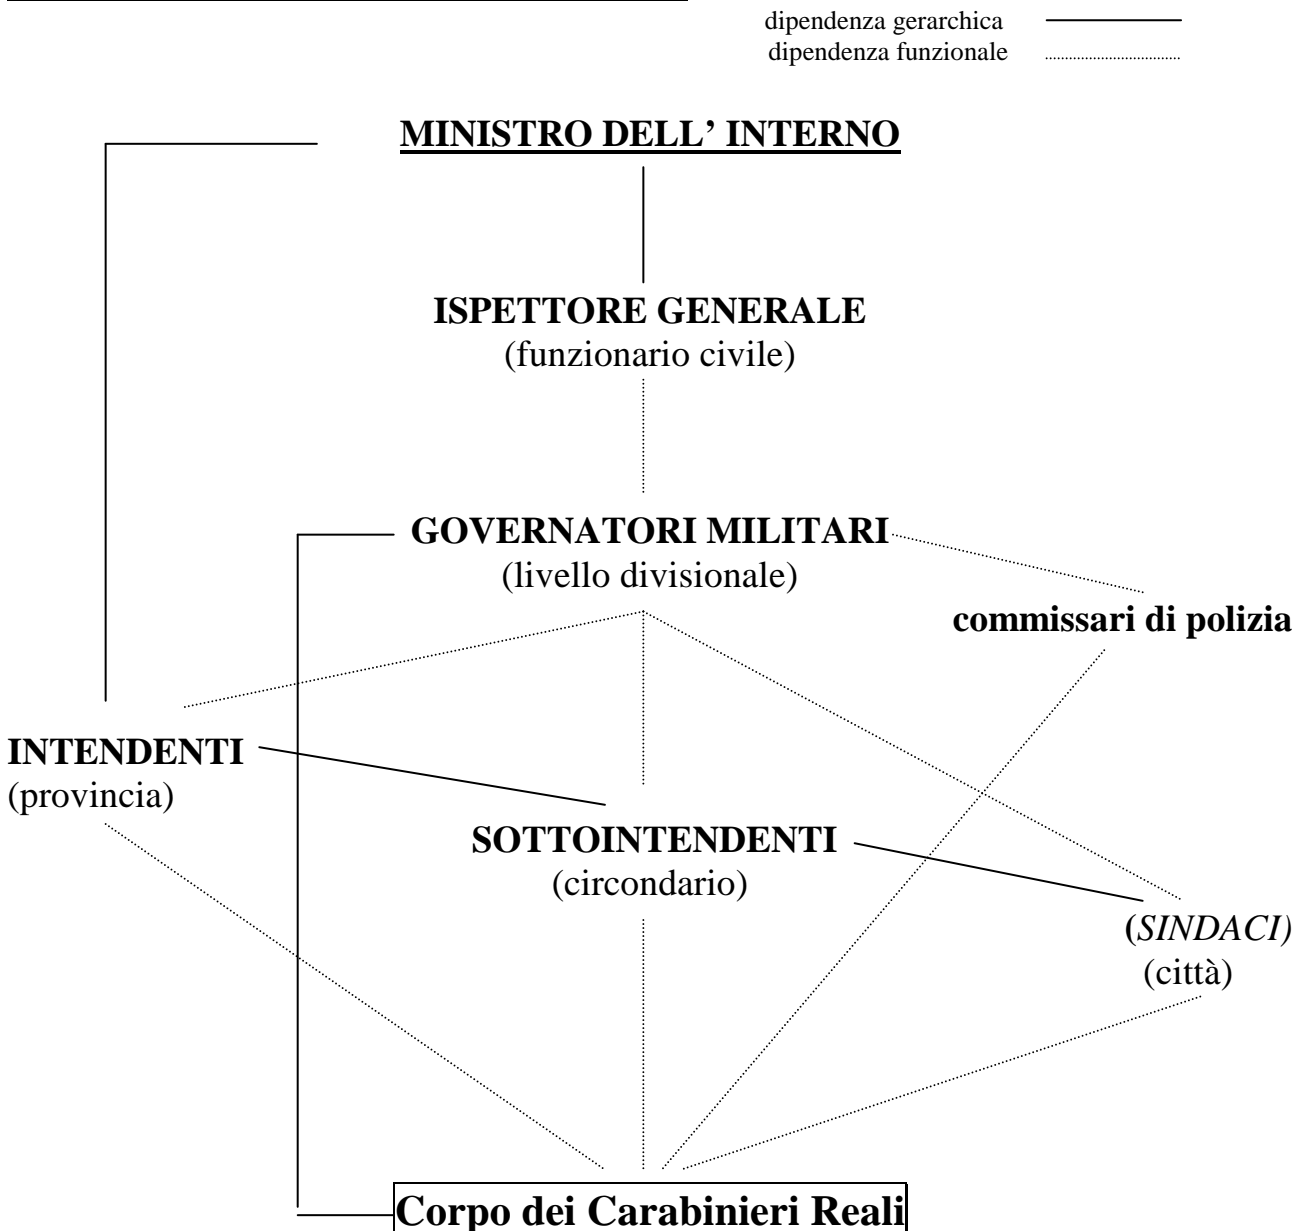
dipendenza gerarchica
dipendenza funzionale

MINISTRO DELL' INTERNO

ISPETTORE GENERALE
(funzionario civile)

GOVERNATORI MILITARI
(livello divisionale)

commissari di polizia

INTENDENTI
(provincia)

SOTTOINTENDENTI
(circondario)

(SINDACI)
(città)

Corpo dei Carabinieri Reali